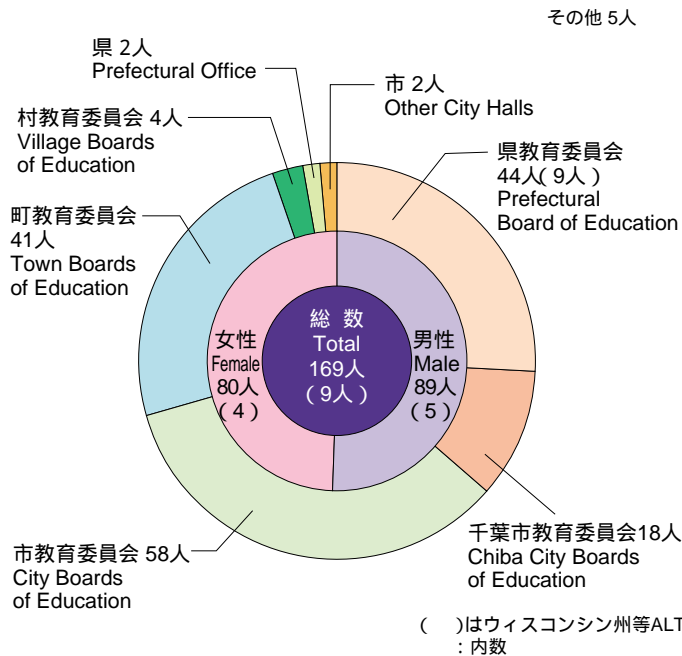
その他 5人

県 2人
Prefectural Office

市 2人
Other City Halls

村教育委員会 4人
Village Boards of Education

県教育委員会
44人( 9人 )
Prefectural Board of Education

町教育委員会
41人
Town Boards of Education

総 数
Total
169人
( 9人 )

女性
Female
80人
( 4 )

男性
Male
89人
( 5 )

千葉市教育委員会18人
Chiba City Boards of Education

市教育委員会 58人
City Boards of Education

( )はウィスコンシン州等ALT
：内数